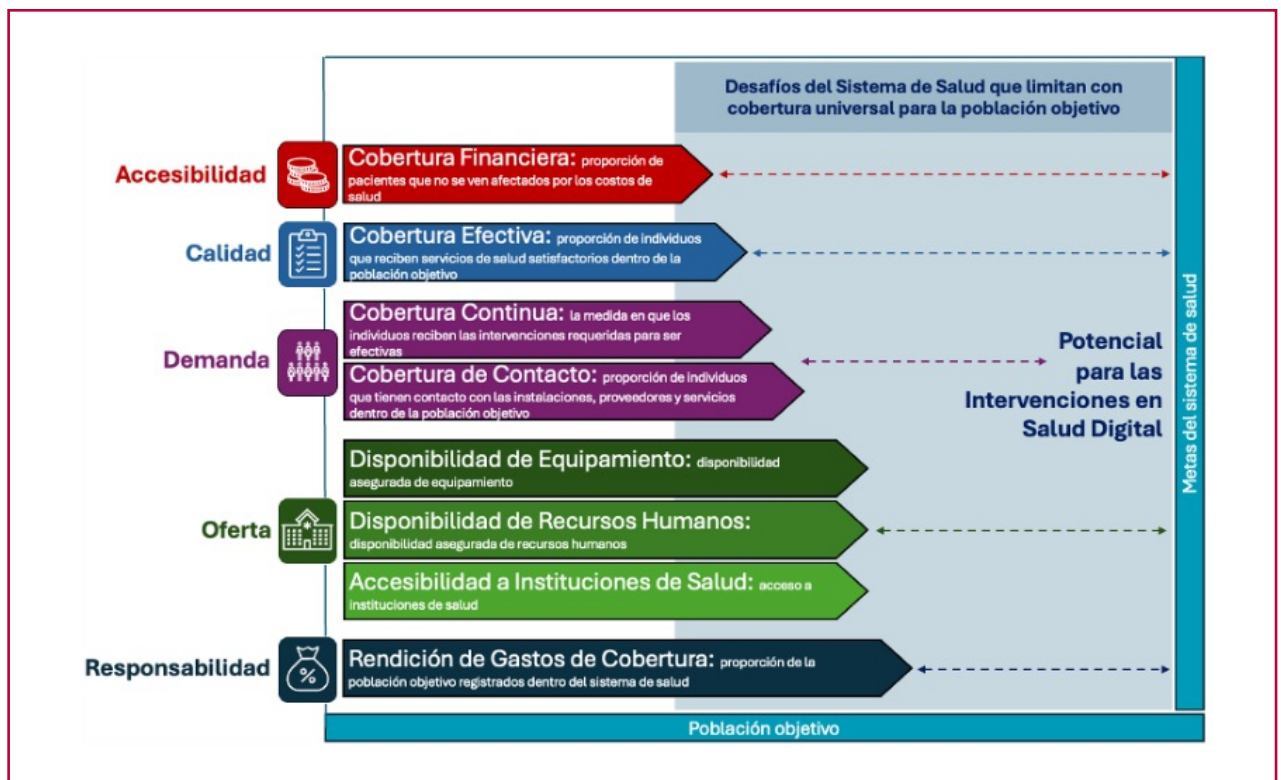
Desafíos del Sistema de Salud que limitan con cobertura universal para la población objetivo

Accesibilidad

Cobertura Financiera: proporción de pacientes que no se ven afectados por los costos de salud

Calidad

Cobertura Efectiva: proporción de individuos que reciben servicios de salud satisfactorios dentro de la población objetivo

Demanda

Cobertura Continua: la medida en que los individuos reciben las intervenciones requeridas para ser efectivas

Cobertura de Contacto: proporción de individuos que tienen contacto con las instalaciones, proveedores y servicios dentro de la población objetivo

Potencial para las Intervenciones en Salud Digital

Oferta

Disponibilidad de Equipamiento: disponibilidad asegurada de equipamiento

Disponibilidad de Recursos Humanos: disponibilidad asegurada de recursos humanos

Accesibilidad a Instituciones de Salud: acceso a instituciones de salud

Responsabilidad

Rendición de Gastos de Cobertura: proporción de la población objetivo registrados dentro del sistema de salud

Metas del sistema de salud

Población objetivo